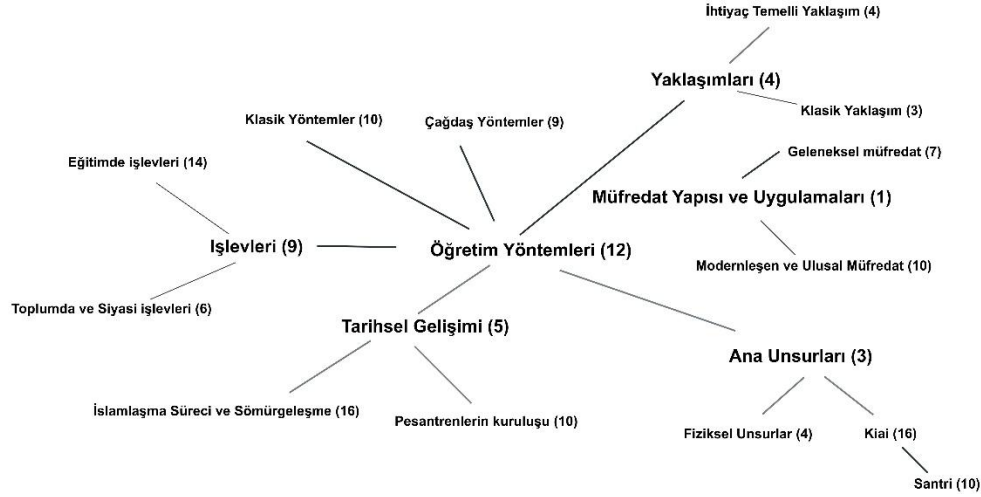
İhtiyaç Temelli Yaklaşım (4)

Yaklaşımları (4)

Klasik Yaklaşım (3)

Klasik Yöntemler (10)

Çağdaş Yöntemler (9)

Geleneksel müfredat (7)

Eğitimde işlevleri (14)

Müfredat Yapısı ve Uygulamaları (1)

Işlevleri (9)

Öğretim Yöntemleri (12)

Modernleşen ve Ulusal Müfredat (10)

Toplumda ve Siyasi işlevleri (6)

Tarihsel Gelişimi (5)

Ana Unsurları (3)

İslamlaşma Süreci ve Sömürgeleşme (16)

Pesantrenlerin kuruluşu (10)

Fiziksel Unsurlar (4)

Kiai (16)

Santri (10)